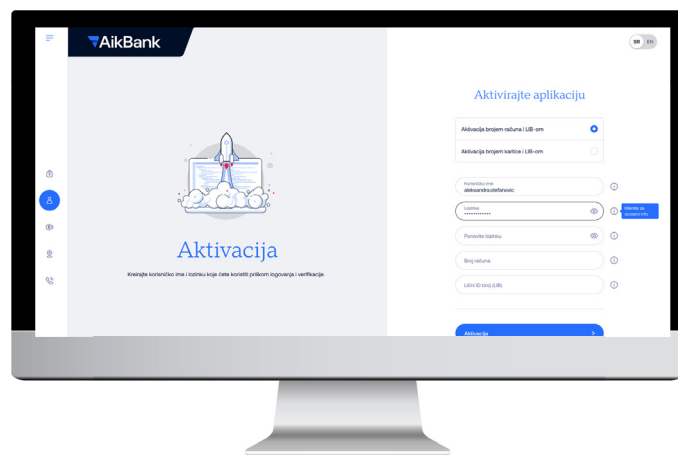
AikBank

SR EN

Aktivacija

Kreirajte korisničko ime i lozinku koje ćete koristiti prilikom logovanja i verifikacije.

Aktivirajte aplikaciju

Aktivacija brojem računa i LIB-om

Aktivacija brojem kartice i LIB-om

Korisničko ime
aleksandrastefanovic

Lozinka
••••••••••••

Kliknite za dodatni info

Ponovite lozinku

Broj računa

Lični ID broj (LIB)

Aktivacija